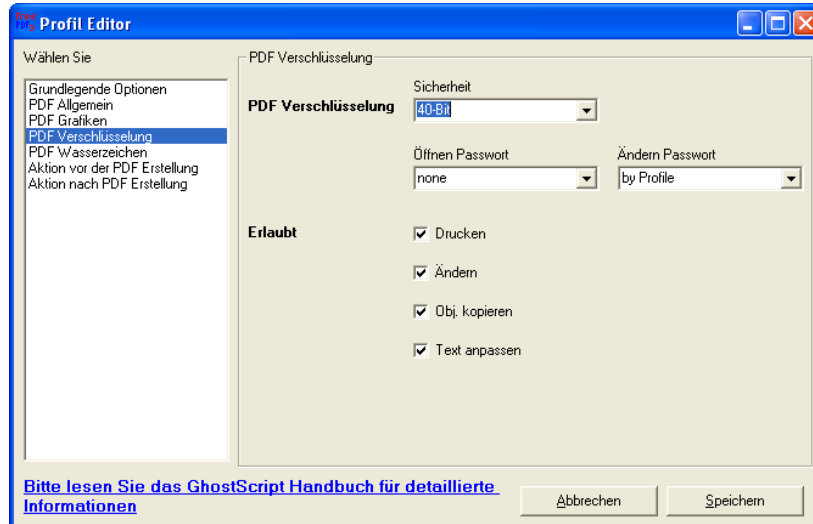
Profil Editor

Wählen Sie

Grundlegende Optionen
PDF Allgemein
PDF Grafiken
PDF Verschlüsselung
PDF Wasserzeichen
Aktion vor der PDF Erstellung
Aktion nach PDF Erstellung

PDF Verschlüsselung

PDF Verschlüsselung

Sicherheit
40-Bit

Öffnen Passwort
none

Ändern Passwort
by Profile

Erlaubt

Drucken

Ändern

Obj. kopieren

Text anpassen

Bitte lesen Sie das GhostScript Handbuch für detaillierte Informationen

Abbrechen

Speichern